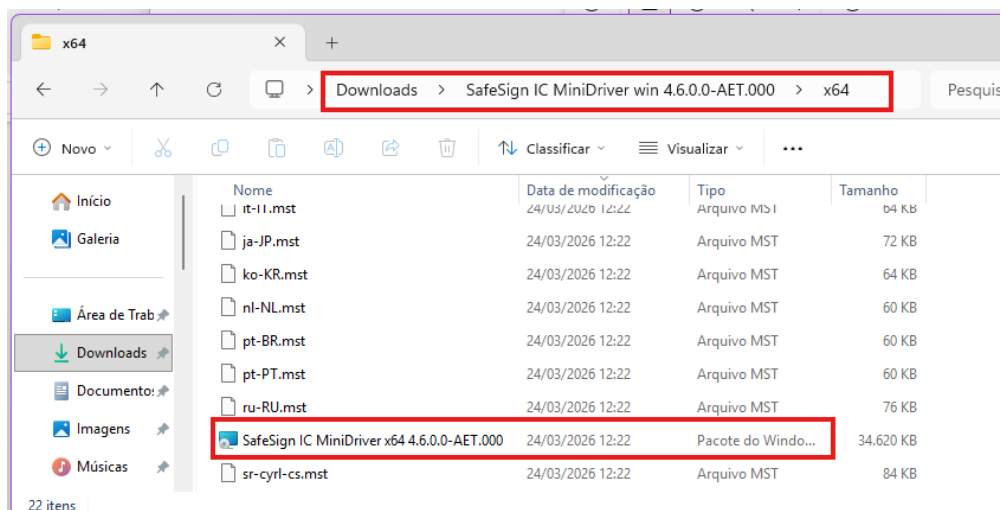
x64

Downloads > SafeSign IC MiniDriver win 4.6.0.0-AET.000 > x64

Pesquis

Novo Classificar Visualizar ...

Início
Galeria
Área de Trab
Downloads
Documentos
Imagens
Músicas

| Nome | Data de modificação | Tipo | Tamanho |
|---|---|---|---|
| it-IT.mst | 24/03/2026 12:22 | Arquivo MST | 64 KB |
| ja-JP.mst | 24/03/2026 12:22 | Arquivo MST | 72 KB |
| ko-KR.mst | 24/03/2026 12:22 | Arquivo MST | 64 KB |
| nl-NL.mst | 24/03/2026 12:22 | Arquivo MST | 60 KB |
| pt-BR.mst | 24/03/2026 12:22 | Arquivo MST | 60 KB |
| pt-PT.mst | 24/03/2026 12:22 | Arquivo MST | 60 KB |
| ru-RU.mst | 24/03/2026 12:22 | Arquivo MST | 76 KB |
| SafeSign IC MiniDriver x64 4.6.0.0-AET.000 | 24/03/2026 12:22 | Pacote do Windo... | 34.620 KB |
| sr-cyrl-cs.mst | 24/03/2026 12:22 | Arquivo MST | 84 KB |

22 itens